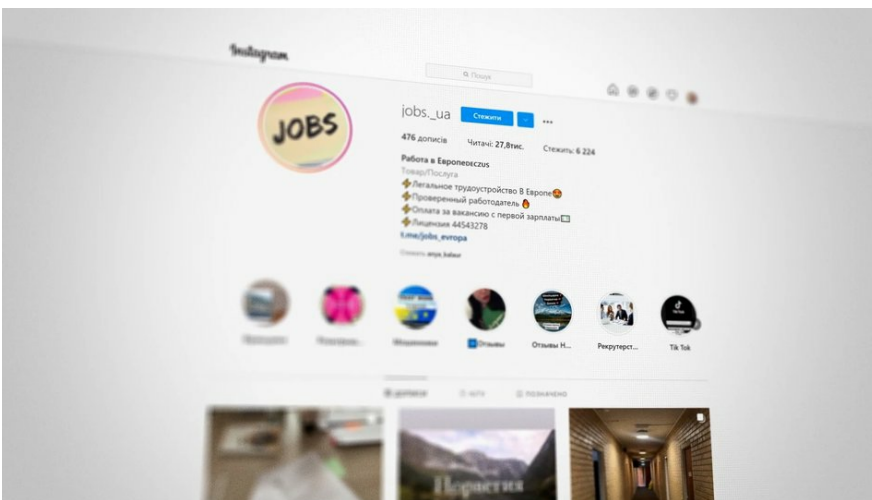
Instagram

Пошук

JOBS

jobs._ua Стежити

476 дописів Читачі: 27,8тис. Стежить: 6 224

Работа в Европеeczus
Товар/Послуга
Легальное трудоустройство В Европе
Проверенный работодатель
Оплата за вакансию с первой зарплаты
Лицензия 44543278
t.me/jobs_evropa

Стежать anya_babur

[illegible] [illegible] Мошенники Отзывы Отзывы Н... Рекрутерст... Tik Tok

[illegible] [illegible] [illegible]

Норвегия